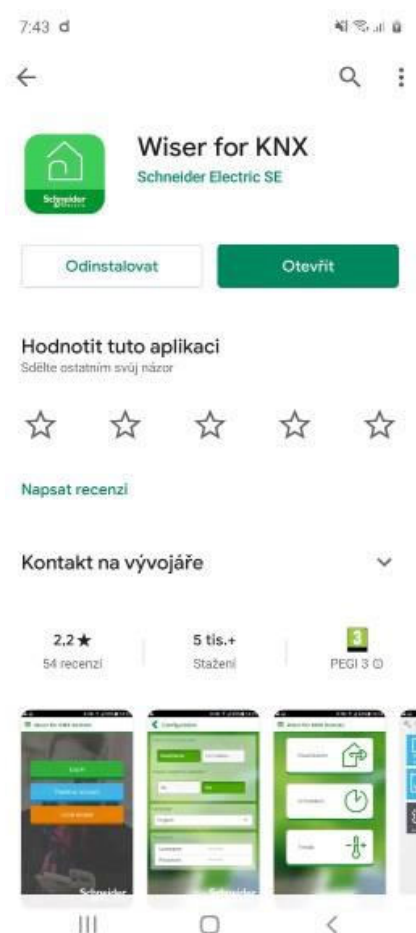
7:43 d

Wiser for KNX
Schneider Electric SE

Schneider

Odinstalovat

Otevřít

Hodnotit tuto aplikaci
Sdělte ostatním svůj názor

Napsat recenzi

Kontakt na vývojáře

2,2 ★
54 recenzí

5 tis.+
Stažení

3
PEGI 3 ⓘ